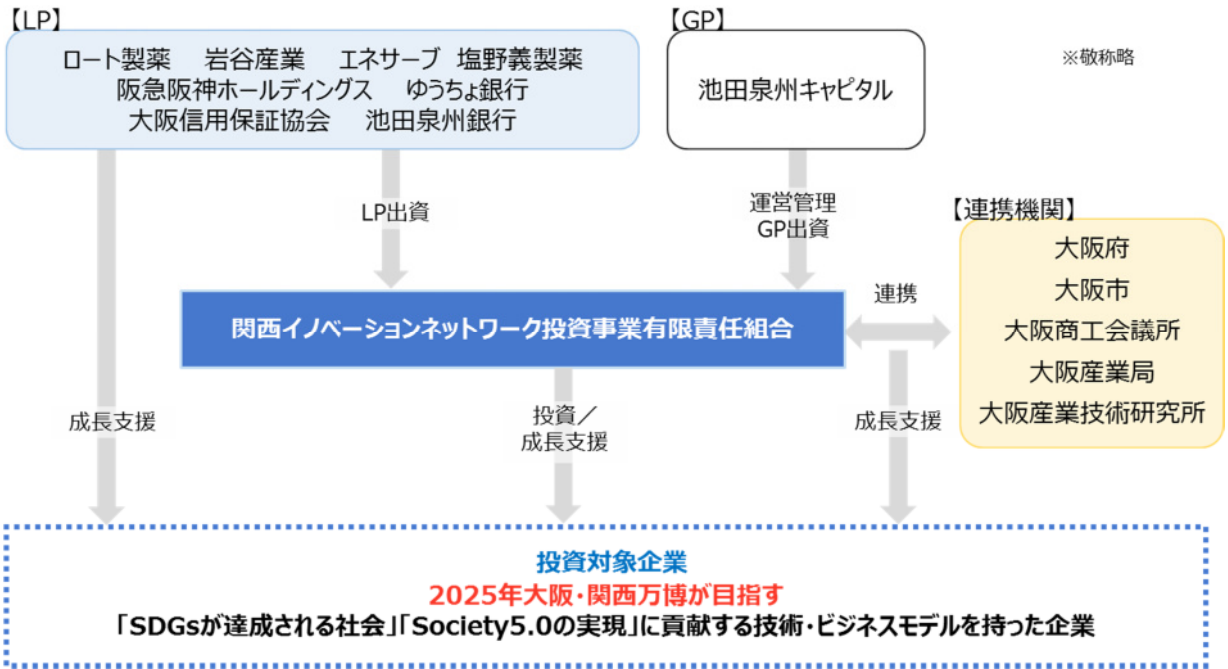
【LP】

ロート製薬　岩谷産業　エネサーブ　塩野義製薬
阪急阪神ホールディングス　ゆうちょ銀行
大阪信用保証協会　池田泉州銀行

【GP】

池田泉州キャピタル

※敬称略

LP出資

運営管理
GP出資

【連携機関】

大阪府
大阪市
大阪商工会議所
大阪産業局
大阪産業技術研究所

関西イノベーションネットワーク投資事業有限責任組合

連携

成長支援

投資／
成長支援

成長支援

投資対象企業
2025年大阪・関西万博が目指す
「SDGsが達成される社会」「Society5.0の実現」に貢献する技術・ビジネスモデルを持った企業